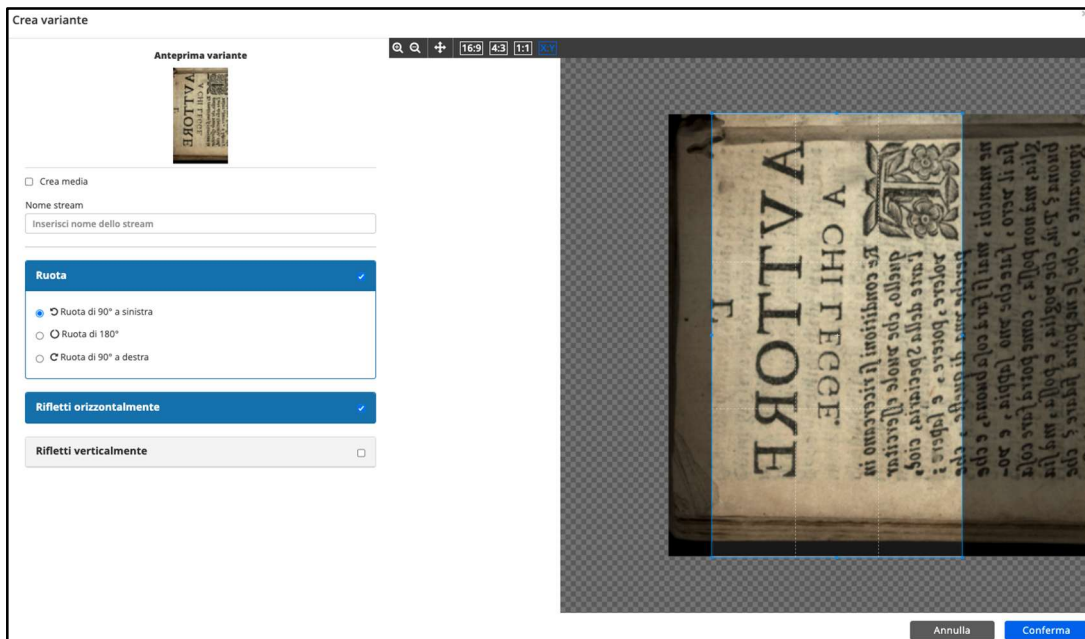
Crea variante

Anteprima variante

Crea media

Nome stream

Inserisci nome dello stream

Ruota

Ruota di 90° a sinistra

Ruota di 180°

Ruota di 90° a destra

Rifletti orizzontalmente

Rifletti verticalmente

16:9 4:3 1:1 X:Y

A CHI LEGGE

AVTTORE

Le conditioni si ricercano in quello, che vuole essercitar l'arte della Spetiaria, cioè, Dolce, e potente, e pietoso

Annulla

Conferma